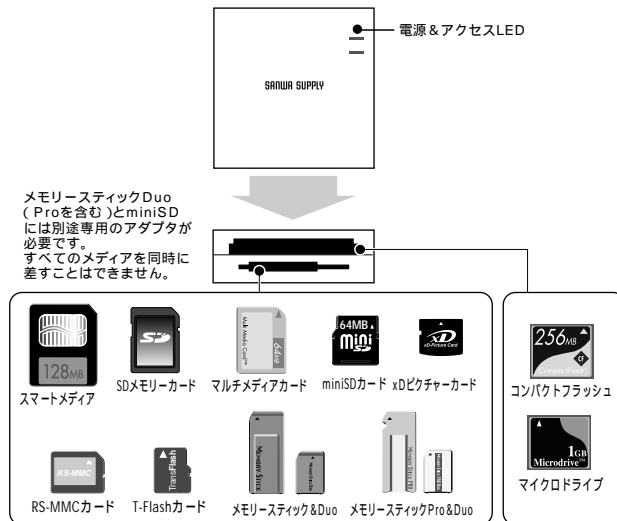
電源＆アクセスLED

SANWA SUPPLY

メモリースティックDuo（Proを含む）とminiSDには別途専用のアダプタが必要です。
すべてのメディアを同時に差すことはできません。

128MB
スマートメディア

SDメモリーカード

Multi Media Card
64MB
マルチメディアカード

64MB
mini SD
miniSDカード

xD-Picture Card
xDピクチャーカード

RS-MMC
RS-MMCカード

TransFlash
T-Flashカード

Memory Stick
メモリースティック&Duo

Memory Stick PRO
メモリースティックPro&Duo

256MB
CompactFlash
CF
コンパクトフラッシュ

1GB
Microdrive
マイクロドライブ